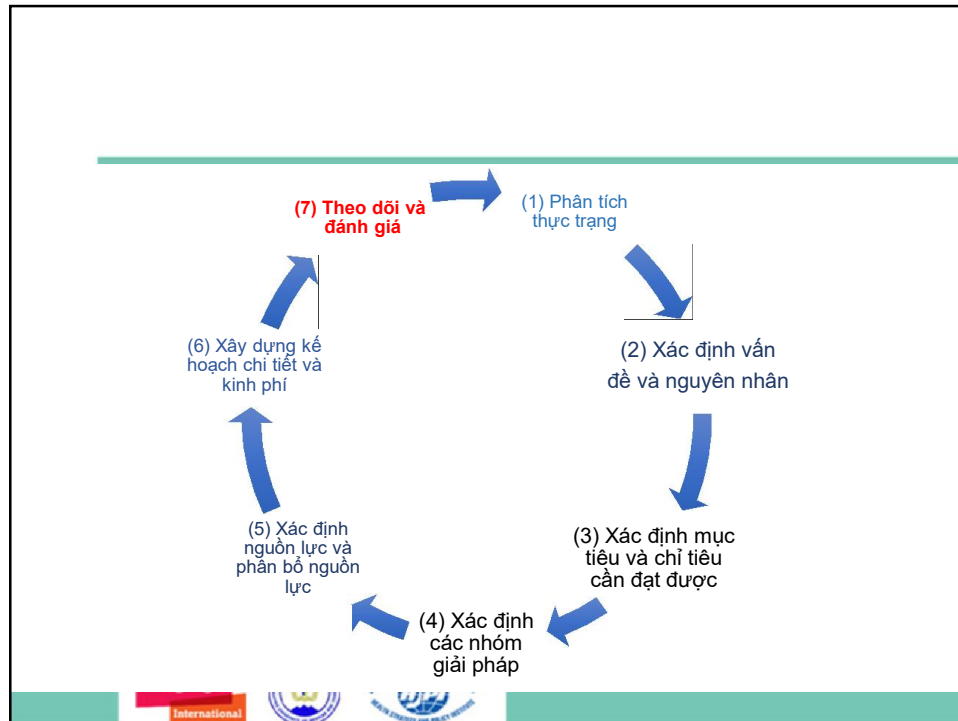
(7) Theo dõi và đánh giá

(1) Phân tích thực trạng

(2) Xác định vấn đề và nguyên nhân

(3) Xác định mục tiêu và chỉ tiêu cần đạt được

(4) Xác định các nhóm giải pháp

(5) Xác định nguồn lực và phân bổ nguồn lực

(6) Xây dựng kế hoạch chi tiết và kinh phí

International